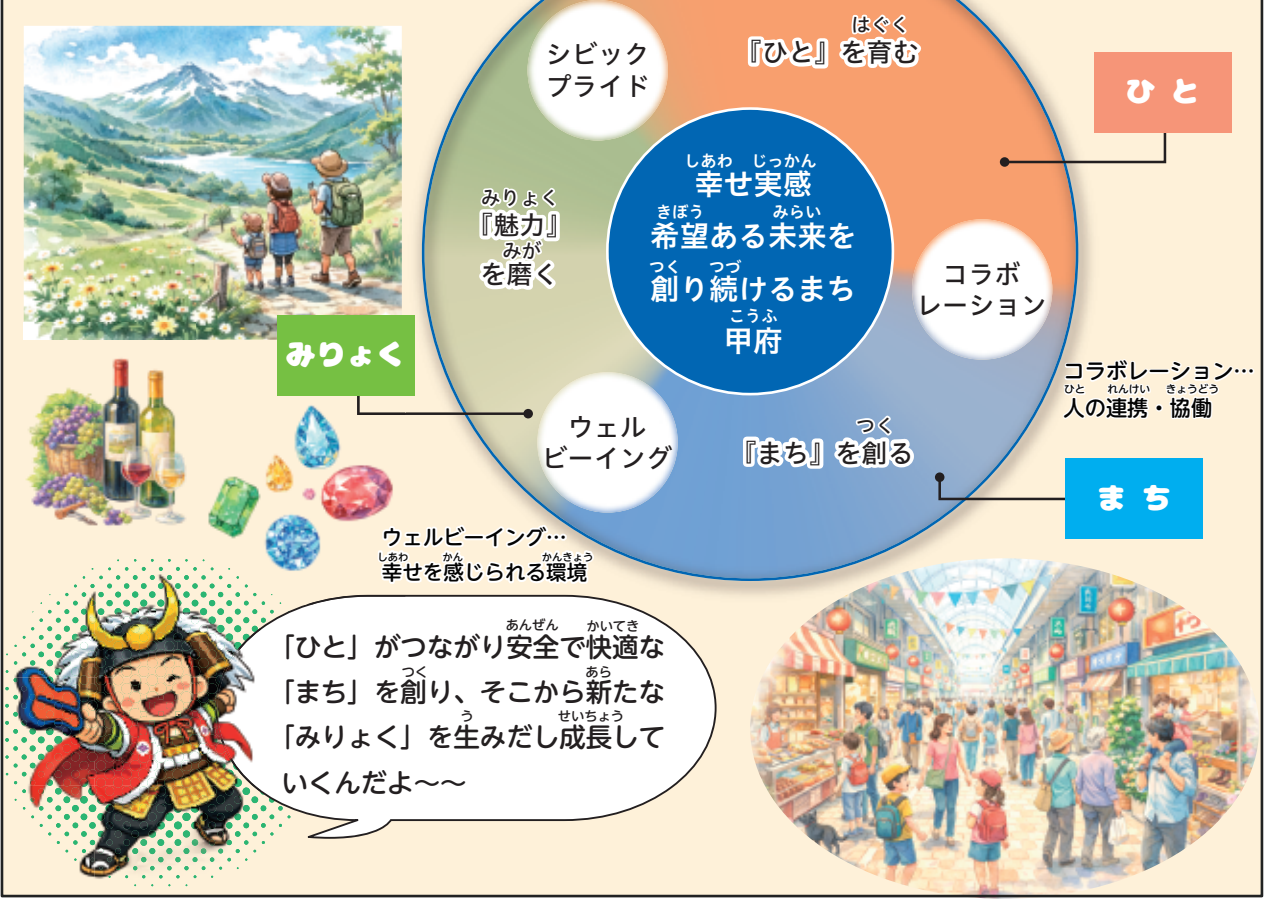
シビック
プライド

はぐく
『ひと』を育む

ひと

しあわ　じっかん
幸せ実感
きぼう　　みらい
希望ある未来を
つく　つづ
創り続けるまち
こうふ
甲府

みりょく
『魅力』
みが
を磨く

コラボ
レーション

みりょく

コラボレーション…
ひと　れんけい　きょうどう
人の連携・協働

ウェル
ビーイング

つく
『まち』を創る

まち

ウェルビーイング…
しあわ　かん　かんきょう
幸せを感じられる環境

あんぜん　かいてき
「ひと」がつながり安全で快適な
つく　あら
「まち」を創り、そこから新たな
う　せいちょう
「みりょく」を生みだし成長していくんだよ〜〜